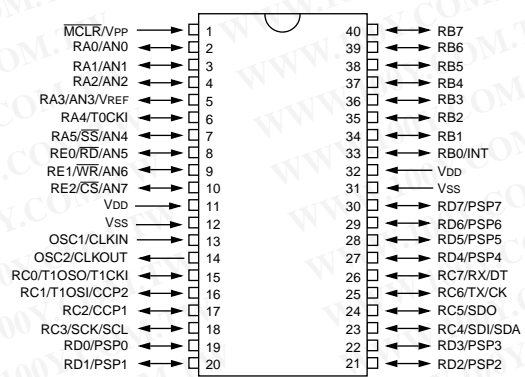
$\overline{MCLR}$/VPP 1
RA0/AN0 2
RA1/AN1 3
RA2/AN2 4
RA3/AN3/VREF 5
RA4/T0CKI 6
RA5/$\overline{SS}$/AN4 7
RE0/$\overline{RD}$/AN5 8
RE1/$\overline{WR}$/AN6 9
RE2/$\overline{CS}$/AN7 10
VDD 11
VSS 12
OSC1/CLKIN 13
OSC2/CLKOUT 14
RC0/T1OSO/T1CKI 15
RC1/T1OSI/CCP2 16
RC2/CCP1 17
RC3/SCK/SCL 18
RD0/PSP0 19
RD1/PSP1 20

40 RB7
39 RB6
38 RB5
37 RB4
36 RB3
35 RB2
34 RB1
33 RB0/INT
32 VDD
31 VSS
30 RD7/PSP7
29 RD6/PSP6
28 RD5/PSP5
27 RD4/PSP4
26 RC7/RX/DT
25 RC6/TX/CK
24 RC5/SDO
23 RC4/SDI/SDA
22 RD3/PSP3
21 RD2/PSP2